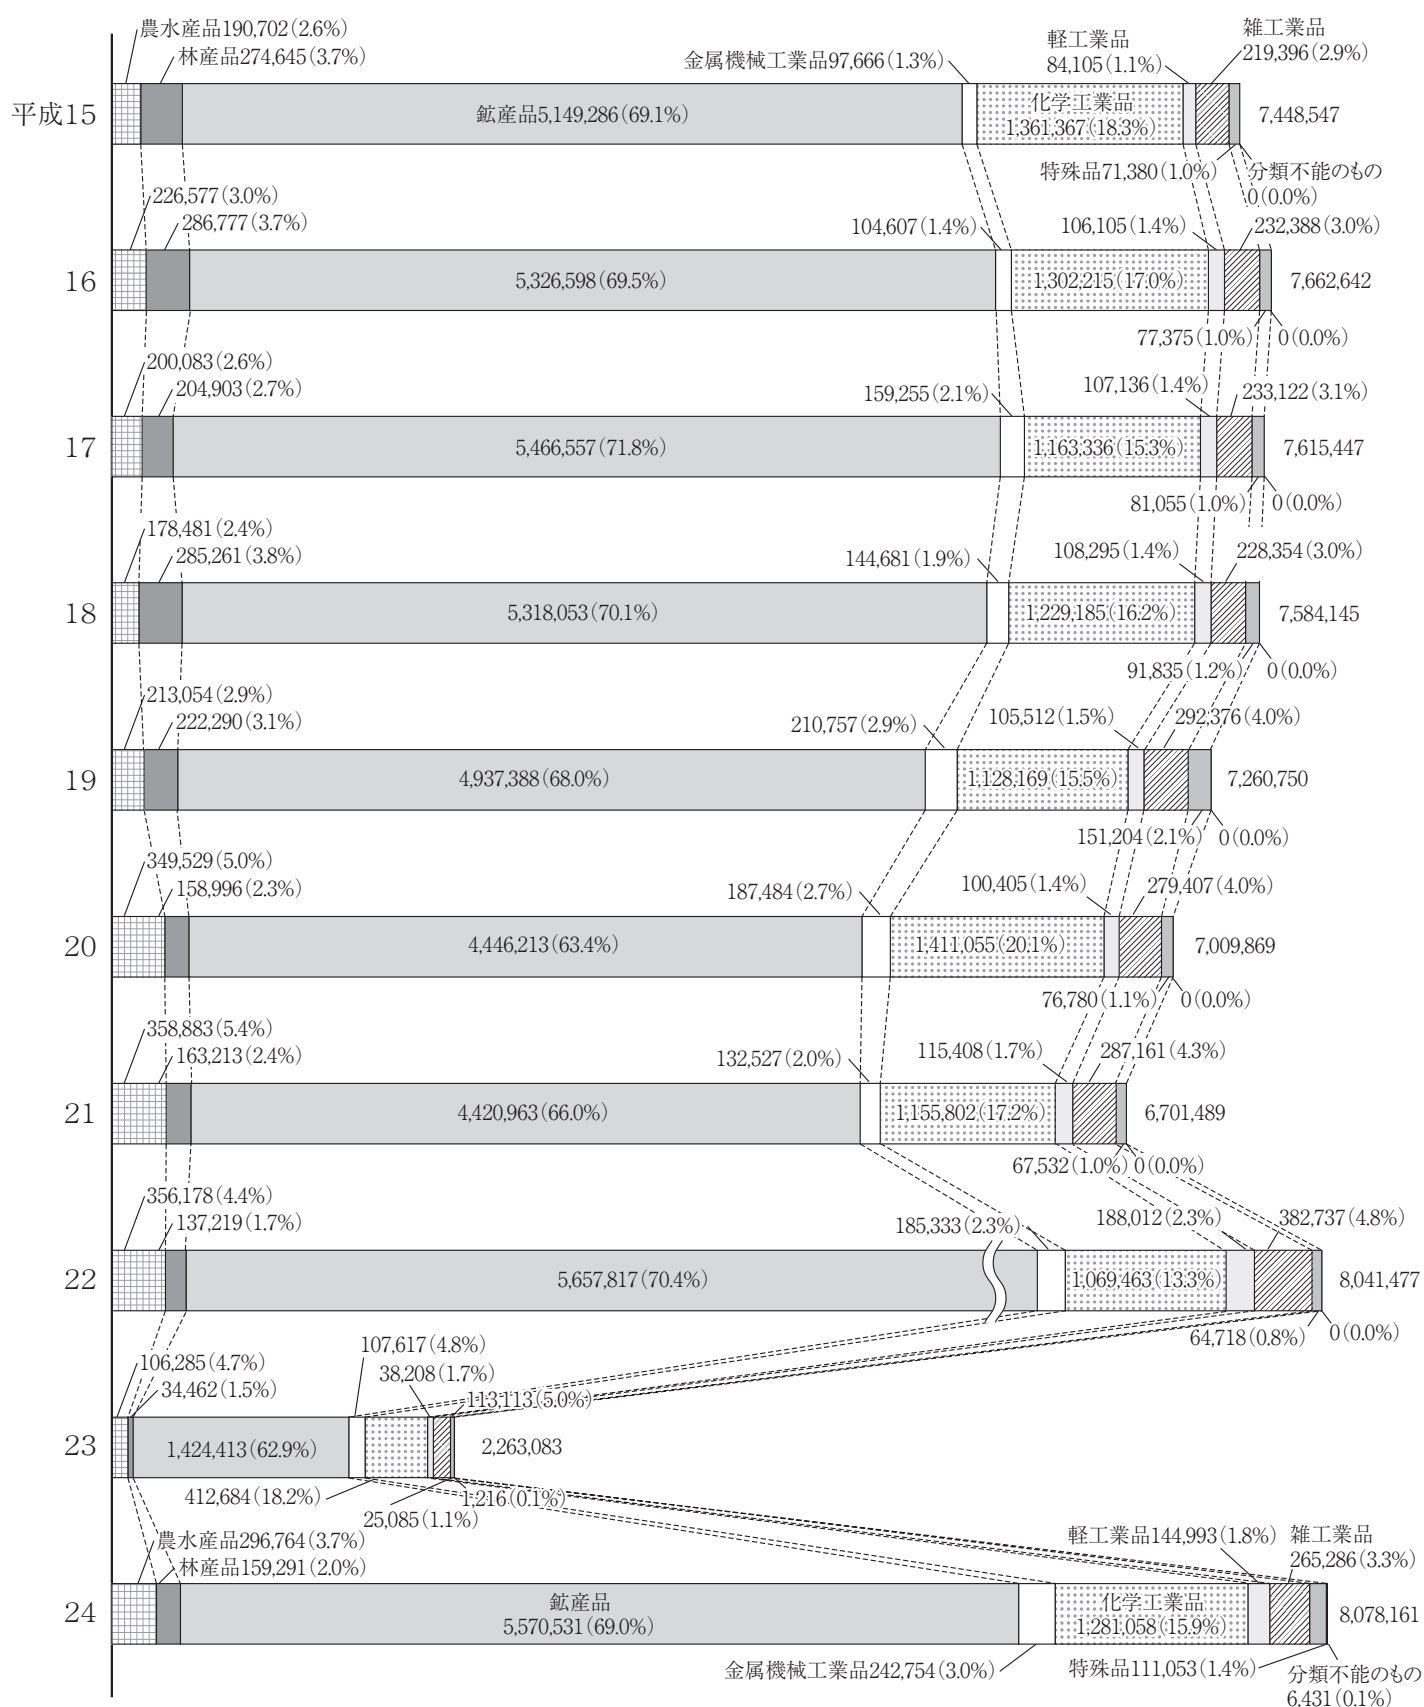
平成15
農水産品190,702(2.6%)
林産品274,645(3.7%)
鉱産品5,149,286(69.1%)
金属機械工業品97,666(1.3%)
軽工業品 84,105(1.1%)
雑工業品 219,396(2.9%)
化学工業品 1,361,367(18.3%)
7,448,547
特殊品71,380(1.0%)
分類不能のもの 0(0.0%)

16
226,577(3.0%)
286,777(3.7%)
5,326,598(69.5%)
104,607(1.4%)
106,105(1.4%)
232,388(3.0%)
1,302,215(17.0%)
7,662,642
77,375(1.0%)
0(0.0%)

17
200,083(2.6%)
204,903(2.7%)
5,466,557(71.8%)
159,255(2.1%)
107,136(1.4%)
233,122(3.1%)
1,163,336(15.3%)
7,615,447
81,055(1.0%)
0(0.0%)

18
178,481(2.4%)
285,261(3.8%)
5,318,053(70.1%)
144,681(1.9%)
108,295(1.4%)
228,354(3.0%)
1,229,185(16.2%)
7,584,145
91,835(1.2%)
0(0.0%)

19
213,054(2.9%)
222,290(3.1%)
4,937,388(68.0%)
210,757(2.9%)
105,512(1.5%)
292,376(4.0%)
1,128,169(15.5%)
7,260,750
151,204(2.1%)
0(0.0%)

20
349,529(5.0%)
158,996(2.3%)
4,446,213(63.4%)
187,484(2.7%)
100,405(1.4%)
279,407(4.0%)
1,411,055(20.1%)
7,009,869
76,780(1.1%)
0(0.0%)

21
358,883(5.4%)
163,213(2.4%)
4,420,963(66.0%)
132,527(2.0%)
115,408(1.7%)
287,161(4.3%)
1,155,802(17.2%)
6,701,489
67,532(1.0%)
0(0.0%)

22
356,178(4.4%)
137,219(1.7%)
5,657,817(70.4%)
185,333(2.3%)
188,012(2.3%)
382,737(4.8%)
1,069,463(13.3%)
8,041,477
64,718(0.8%)
0(0.0%)

23
106,285(4.7%)
34,462(1.5%)
107,617(4.8%)
38,208(1.7%)
113,113(5.0%)
1,424,413(62.9%)
2,263,083
412,684(18.2%)
1,216(0.1%)
25,085(1.1%)

24
農水産品296,764(3.7%)
林産品159,291(2.0%)
軽工業品144,993(1.8%)
雑工業品 265,286(3.3%)
鉱産品 5,570,531(69.0%)
化学工業品 1,281,058(15.9%)
8,078,161
金属機械工業品242,754(3.0%)
特殊品111,053(1.4%)
分類不能のもの 6,431(0.1%)